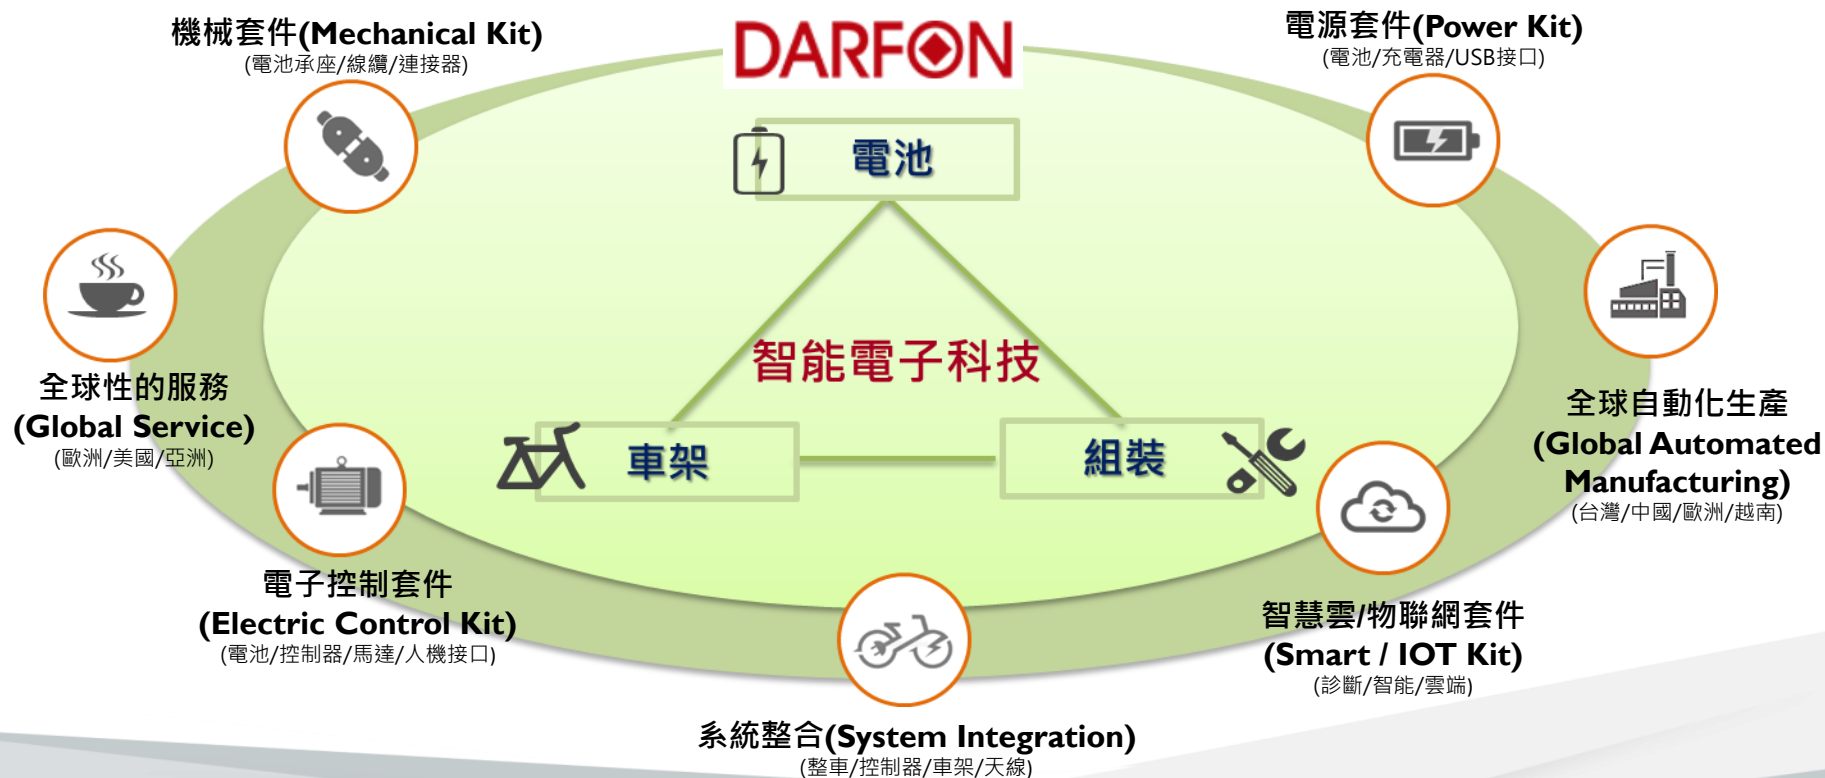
機械套件(Mechanical Kit)
(電池承座/線纜/連接器)

DARFON

電源套件(Power Kit)
(電池/充電器/USB接口)

電池

智能電子科技

車架

組裝

全球性的服務
(Global Service)
(歐洲/美國/亞洲)

全球自動化生產
(Global Automated Manufacturing)
(台灣/中國/歐洲/越南)

電子控制套件
(Electric Control Kit)
(電池/控制器/馬達/人機接口)

智慧雲/物聯網套件
(Smart / IOT Kit)
(診斷/智能/雲端)

系統整合(System Integration)
(整車/控制器/車架/天線)